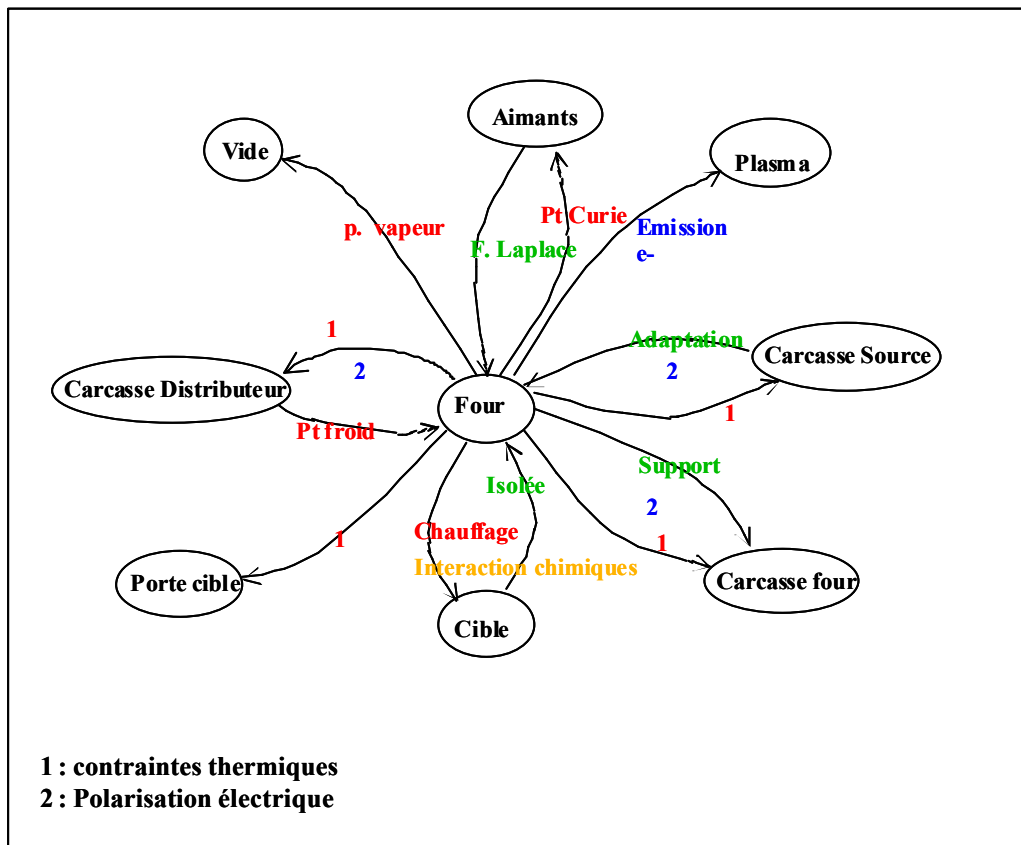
Aimants

Vide

Plasma

p. vapeur

Pt Curie

Emission e-

F. Laplace

1

Adaptation

Carcasse Source

2

2

Carcasse Distributeur

Four

1

Pt froid

Support

Isolée

2

Chauffage

1

1

Porte cible

Interaction chimiques

Carcasse four

Cible

1 : contraintes thermiques
2 : Polarisation électrique